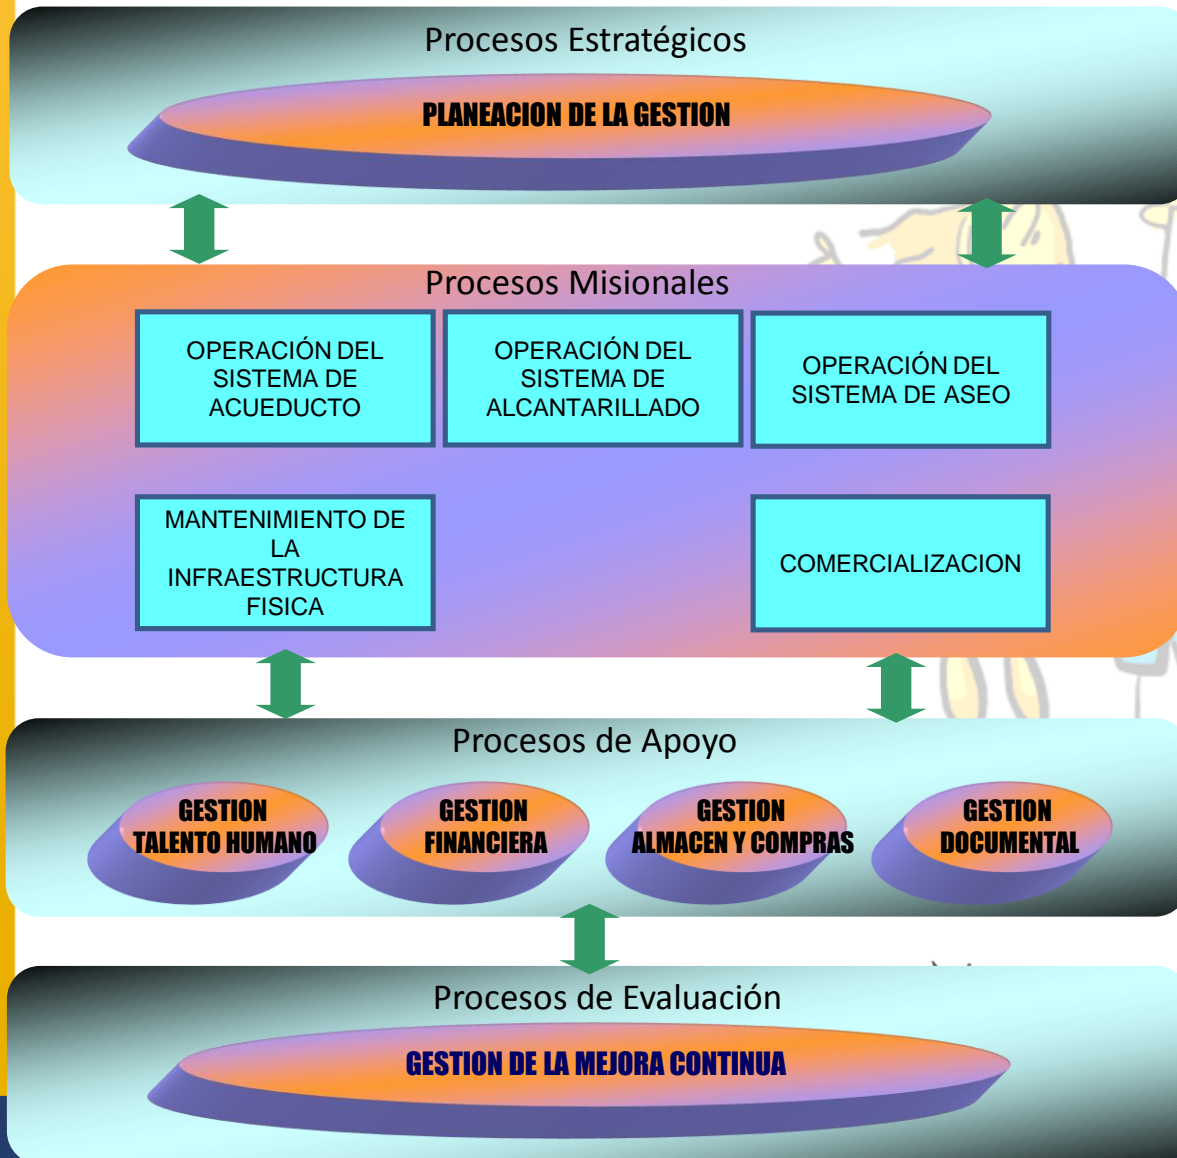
Procesos Estratégicos

PLANEACION DE LA GESTION

Procesos Misionales

OPERACIÓN DEL SISTEMA DE ACUEDUCTO

OPERACIÓN DEL SISTEMA DE ALCANTARILLADO

OPERACIÓN DEL SISTEMA DE ASEO

MANTENIMIENTO DE LA INFRAESTRUCTURA FISICA

COMERCIALIZACION

Procesos de Apoyo

GESTION TALENTO HUMANO

GESTION FINANCIERA

GESTION ALMACEN Y COMPRAS

GESTION DOCUMENTAL

Procesos de Evaluación

GESTION DE LA MEJORA CONTINUA